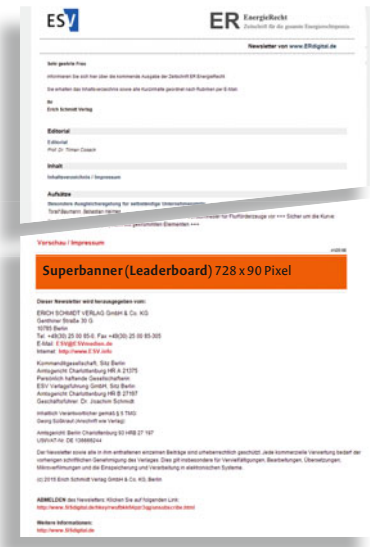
ESV

ER EnergieRecht
Zeitschrift für die gesamte Energiewirtschaft

Newsletter von www.ERdigital.de

Sehr geehrte Frau

informieren Sie sich hier über die kommende Ausgabe der Zeitschrift ER EnergieRecht

Sie erhalten das Inhaltsverzeichnis sowie alle Kurzinhalte geordnet nach Rubriken per E-Mail.

Ihr
Erich Schmidt Verlag

Editorial

Editorial
Prof. Dr. Tilman Cosack

Inhalt

Inhaltsverzeichnis / Impressum

Aufsätze

Besondere Ausgleichsregelung für selbsterzeugt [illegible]
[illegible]

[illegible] Flurförderzeuge vor === Sicher um die Kurve
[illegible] genommenen Elementen ===

Vorschau / Impressum

Superbanner (Leaderboard) 728 x 90 Pixel

Dieser Newsletter wird herausgegeben von:

ERICH SCHMIDT VERLAG GmbH & Co. KG
Genthiner Straße 30 G
10785 Berlin
Tel. +49(30) 25 00 85-0, Fax +49(30) 25 00 85-305
E-Mail: ESV@ESVmedien.de
Internet: http://www.ESV.info

Kommanditgesellschaft, Sitz Berlin
Amtsgericht Charlottenburg HR A 21375
Persönlich haftende Gesellschafterin
ESV Verlagsführung GmbH, Sitz Berlin
Amtsgericht Charlottenburg HR B 27167
Geschäftsführer: Dr. Joachim Schmidt

Inhaltlich Verantwortlicher gemäß § 5 TMG:
Georg Süßbrust (Anschrift wie Verlag)

Amtsgericht Berlin Charlottenburg 93 HRB 27 167
USt-IdNr.: DE 136686244

Der Newsletter sowie alle in ihm enthaltenen einzelnen Beiträge sind urheberrechtlich geschützt. Jede kommerzielle Verwertung bedarf der vorherigen schriftlichen Genehmigung des Verlages. Dies gilt insbesondere für Vervielfältigungen, Bearbeitungen, Übersetzungen, Mikroverfilmungen und die Einspeicherung und Verarbeitung in elektronischen Systemen.

(c) 2015 Erich Schmidt Verlag GmbH & Co. KG, Berlin

ABMELDEN des Newsletters: Klicken Sie auf folgenden Link:
http://www.ERdigital.de/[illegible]

Weitere Informationen:
http://www.ERdigital.de